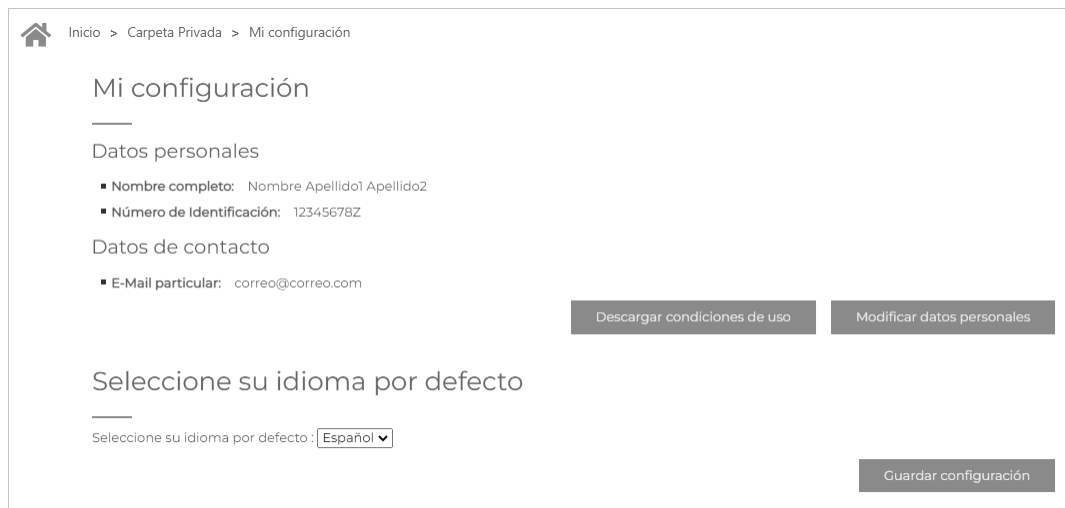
Inicio > Carpeta Privada > Mi configuración

Mi configuración

Datos personales

- Nombre completo: Nombre Apellido1 Apellido2
- Número de Identificación: 12345678Z

Datos de contacto

- E-Mail particular: correo@correo.com

Descargar condiciones de uso

Modificar datos personales

Seleccione su idioma por defecto

Seleccione su idioma por defecto : Español

Guardar configuración